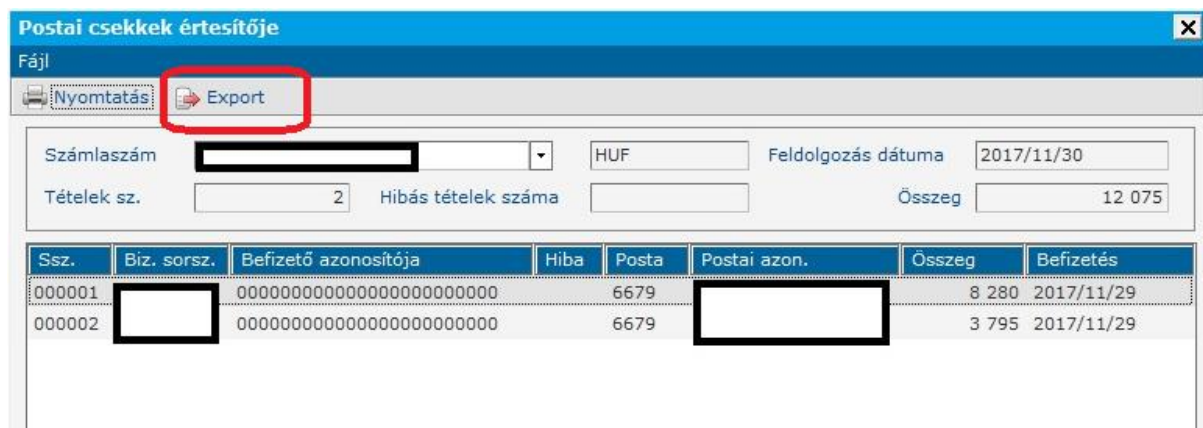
Postai csekkek értesítője

Fájl

Nyomtatás Export

Számlaszám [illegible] HUF Feldolgozás dátuma 2017/11/30

Tételek sz. 2 Hibás tételek száma Összeg 12 075

| Ssz. | Biz. sorsz. | Befizető azonosítója | Hiba | Posta | Postai azon. | Összeg | Befizetés |
|---|---|---|---|---|---|---|---|
| 000001 | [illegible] | 000000000000000000000000 | | 6679 | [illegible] | 8 280 | 2017/11/29 |
| 000002 | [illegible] | 000000000000000000000000 | | 6679 | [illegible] | 3 795 | 2017/11/29 |